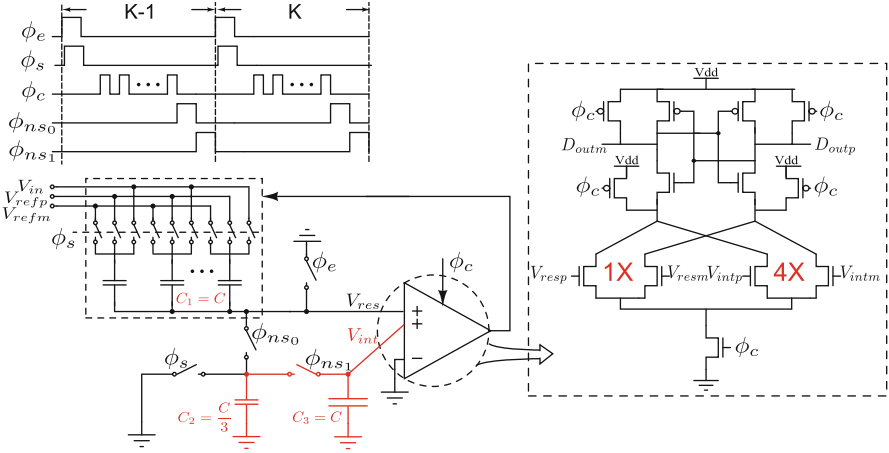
K-1
K
$\phi_e$
$\phi_s$
$\phi_c$
$\phi_{ns_0}$
$\phi_{ns_1}$
$V_{in}$
$V_{refp}$
$V_{refm}$
$\phi_s$
$\phi_e$
$\phi_c$
$C_1 = C$
$V_{res}$
$V_{int}$
+
+
−
$\phi_{ns_0}$
$\phi_s$
$\phi_{ns_1}$
$C_2 = \frac{C}{3}$
$C_3 = C$
Vdd
$\phi_c$
$\phi_c$
$D_{outm}$
$D_{outp}$
Vdd
Vdd
$\phi_c$
$\phi_c$
$V_{resp}$
1X
$V_{resm}$
$V_{intp}$
4X
$V_{intm}$
$\phi_c$